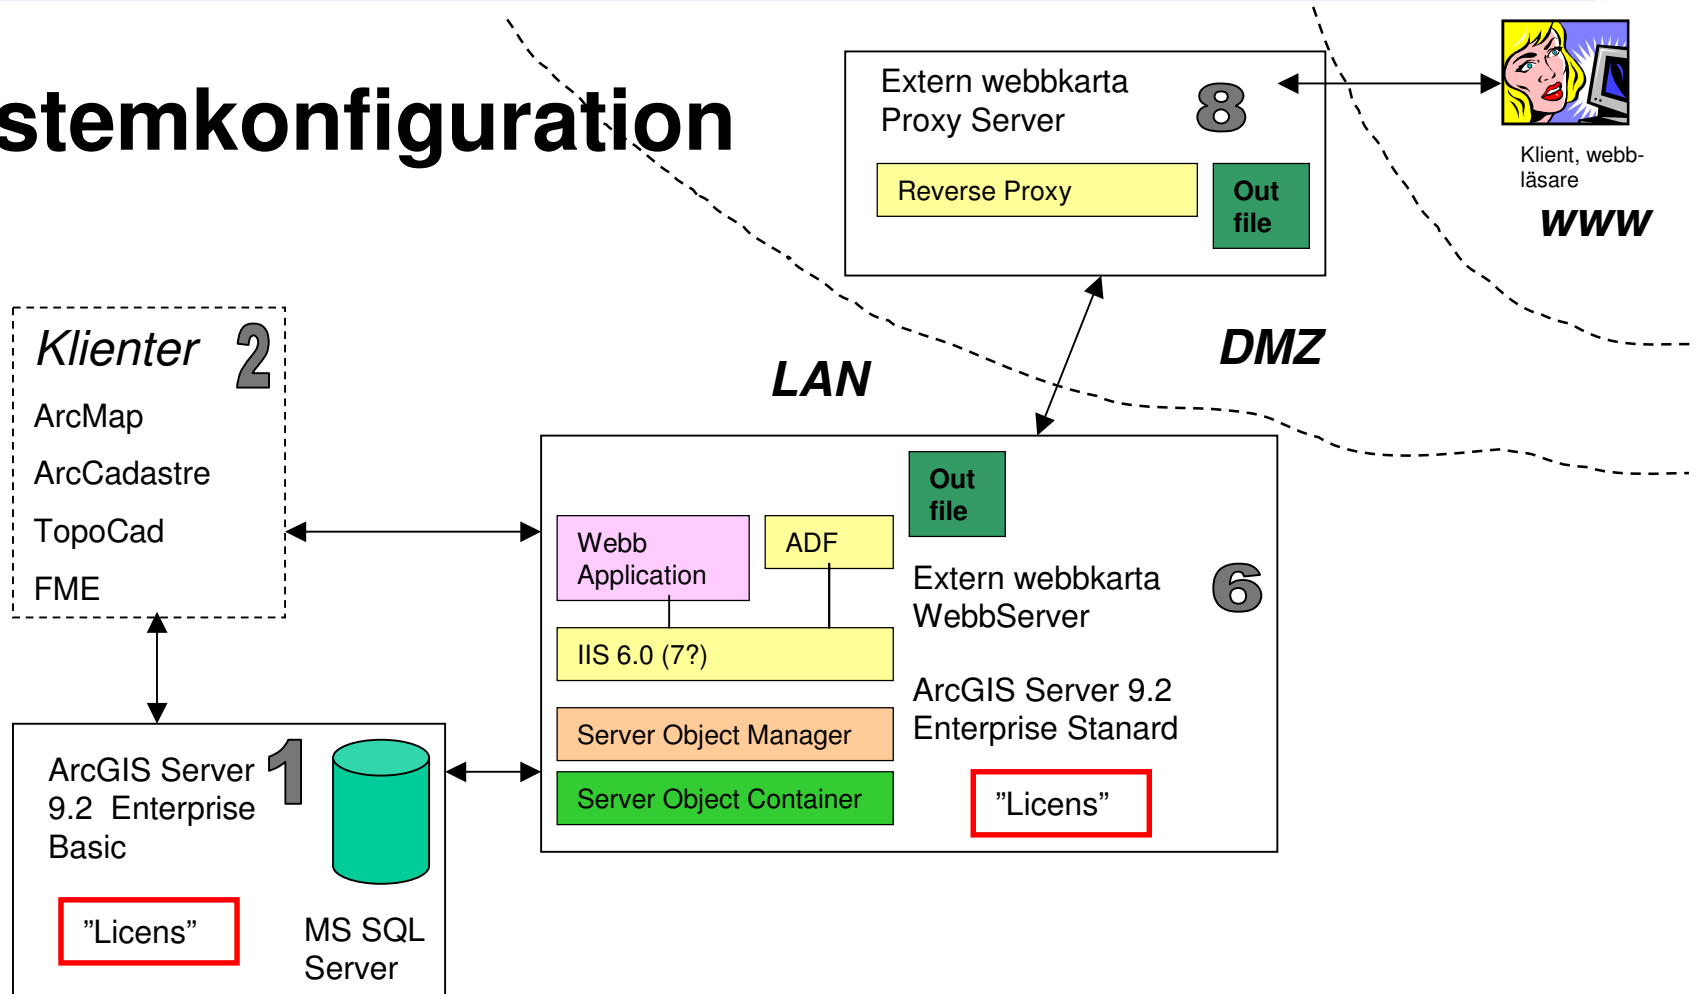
stemkonfiguration

Extern webbkarta
Proxy Server 8

Reverse Proxy

Out file

Klient, webbläsare

www

Klienter 2
ArcMap
ArcCadastre
TopoCad
FME

LAN

DMZ

Out file

Webb Application

ADF

IIS 6.0 (7?)

Extern webbkarta
WebbServer 6

ArcGIS Server 9.2
Enterprise Stanard

Server Object Manager

Server Object Container

”Licens”

ArcGIS Server 9.2 Enterprise Basic 1

”Licens”

MS SQL Server